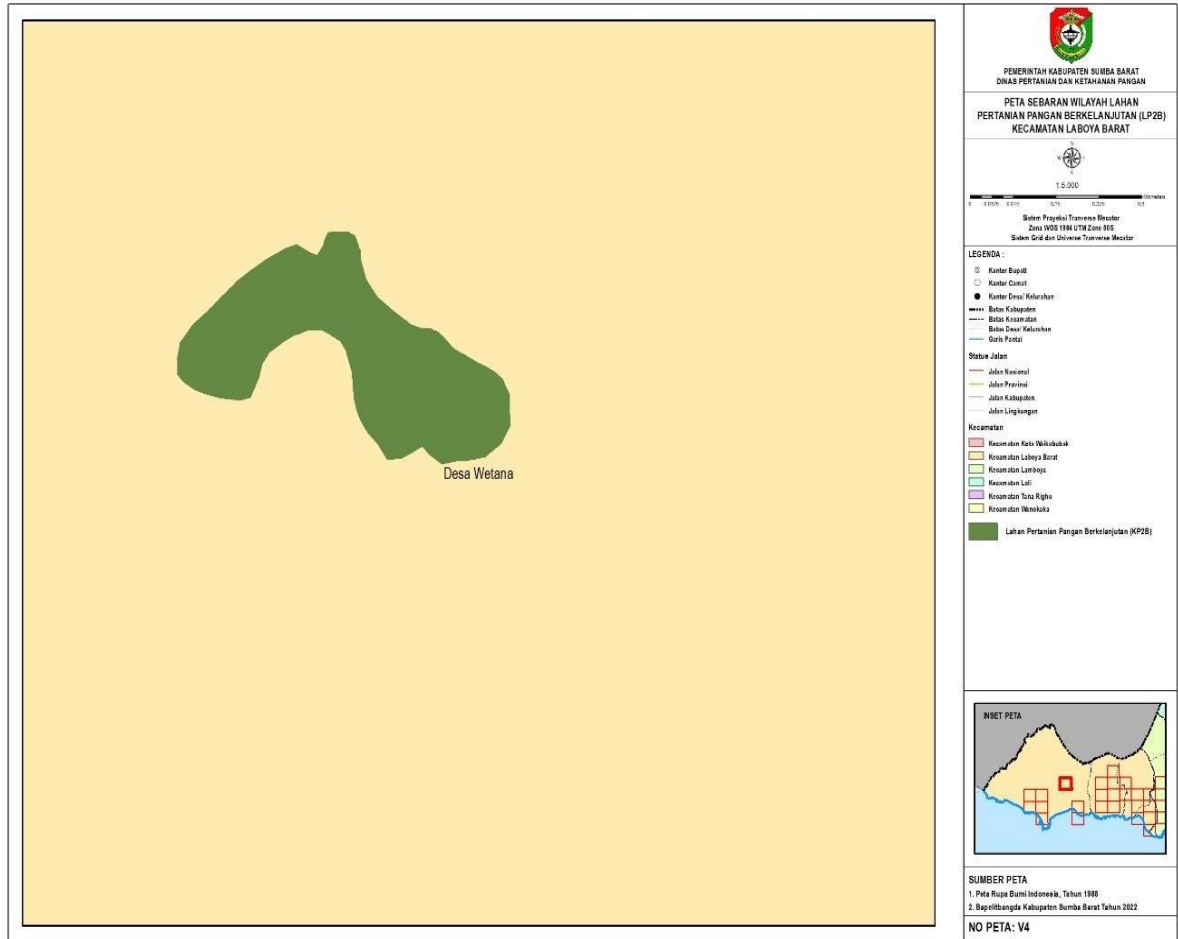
Desa Wetana

PEMERINTAH KABUPATEN SUMBA BARAT
DINAS PERTANIAN DAN KETAHANAN PANGAN

PETA SEBARAN WILAYAH LAHAN PERTANIAN PANGAN BERKELANJUTAN (LP2B) KECAMATAN LABOYA BARAT

1:5.000

0 0.0375 0.075 0.15 0.225 0.3 Kilometers

Sistem Proyeksi Tranverse Mecator
Zona WGS 1984 UTM Zone 50S
Sistem Grid dan Universe Tranverse Mecator

LEGENDA :
Kantor Bupati
Kantor Camat
Kantor Desa/ Kelurahan
Batas Kabupaten
Batas Kecamatan
Batas Desa/ Kelurahan
Garis Pantai

Status Jalan
Jalan Nasional
Jalan Provinsi
Jalan Kabupaten
Jalan Lingkungan

Kecamatan
Kecamatan Kota Waikabubak
Kecamatan Laboya Barat
Kecamatan Lamboya
Kecamatan Loli
Kecamatan Tana Righu
Kecamatan Wanokaka

Lahan Pertanian Pangan Berkelanjutan (KP2B)

INSET PETA

SUMBER PETA
1. Peta Rupa Bumi Indonesia, Tahun 1998
2. Bapelitbangda Kabupaten Sumba Barat Tahun 2022

NO PETA: V4